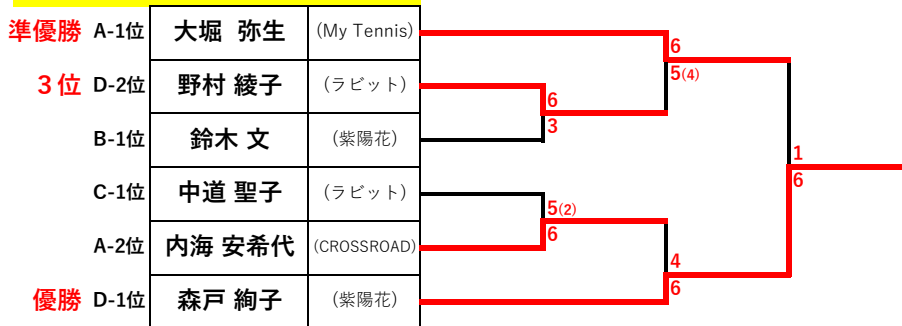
| | | | |
|---|---|---|---|
| 準優勝 | A-1位 | 大堀　弥生 | (My Tennis) |
| 3位 | D-2位 | 野村 綾子 | （ラビット） |
| | B-1位 | 鈴木 文 | （紫陽花） |
| | C-1位 | 中道 聖子 | （ラビット） |
| | A-2位 | 内海 安希代 | (CROSSROAD) |
| 優勝 | D-1位 | 森戸 絢子 | （紫陽花） |

6
5(4)
6
3
5(2)
6
4
6
1
6